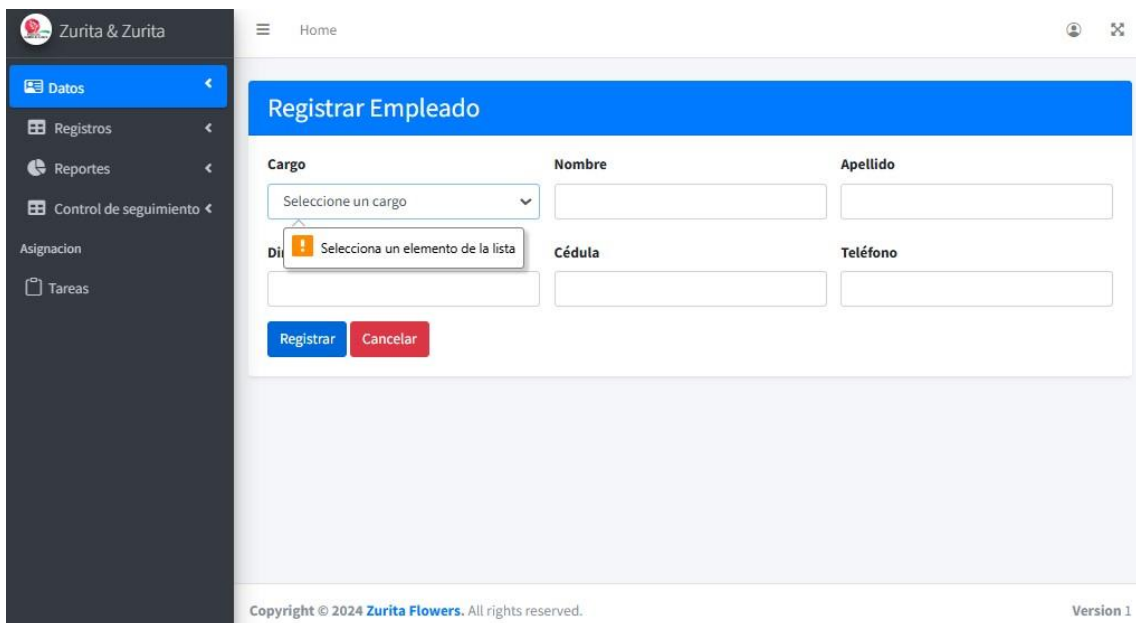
Zurita & Zurita

Datos
Registros
Reportes
Control de seguimiento
Asignacion
Tareas

Home

Registrar Empleado

Cargo
Seleccione un cargo
Nombre
Apellido

Di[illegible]
Selecciona un elemento de la lista
Cédula
Teléfono

Registrar
Cancelar

Copyright © 2024 Zurita Flowers. All rights reserved.
Version 1